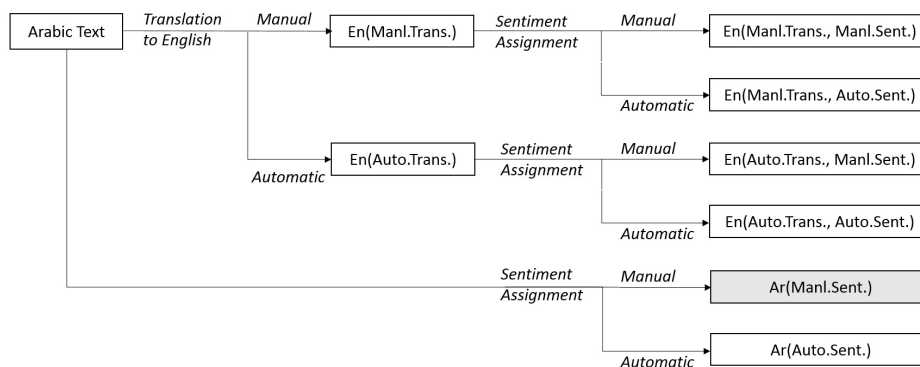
Arabic Text

Translation to English

Manual

En(Manl.Trans.)

Sentiment Assignment

Manual

En(Manl.Trans., Manl.Sent.)

Automatic

En(Manl.Trans., Auto.Sent.)

Automatic

En(Auto.Trans.)

Sentiment Assignment

Manual

En(Auto.Trans., Manl.Sent.)

Automatic

En(Auto.Trans., Auto.Sent.)

Sentiment Assignment

Manual

Ar(Manl.Sent.)

Automatic

Ar(Auto.Sent.)